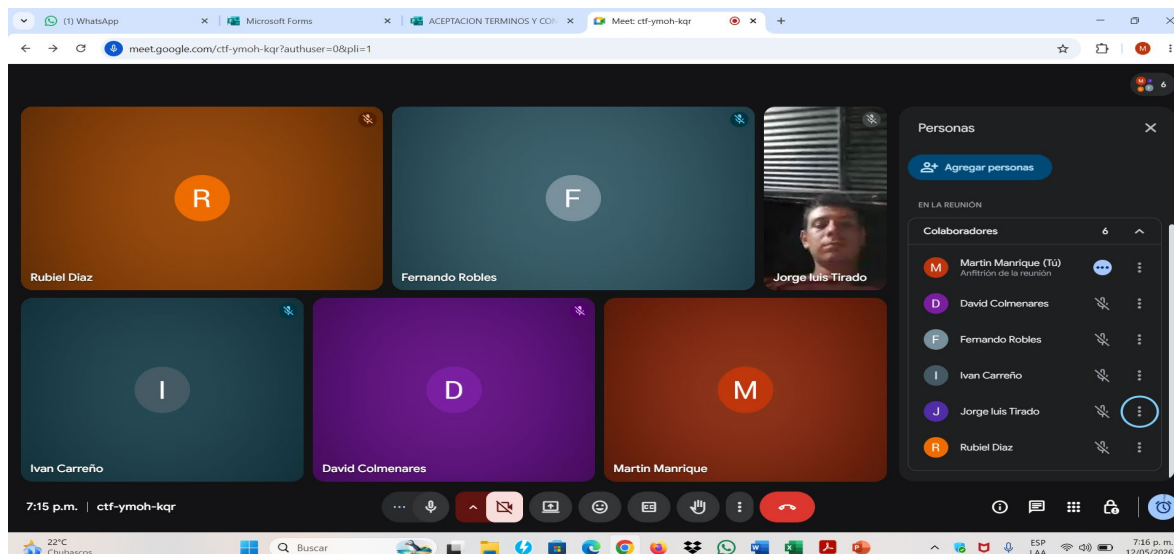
(1) WhatsApp
Microsoft Forms
ACEPTACION TERMINOS Y CON
Meet: ctf-ymoh-kqr
meet.google.com/ctf-ymoh-kqr?authuser=0&pli=1

6

R
Rubiel Díaz
F
Fernando Robles
Jorge luis Tirado
I
Ivan Carreño
D
David Colmenares
M
Martin Manrique

Personas
Agregar personas
EN LA REUNIÓN
Colaboradores 6
M Martin Manrique (Tú)
Anfitrión de la reunión
D David Colmenares
F Fernando Robles
I Ivan Carreño
J Jorge luis Tirado
R Rubiel Diaz

7:15 p.m. | ctf-ymoh-kqr

22°C
Chubascos
Buscar
ESP
LAA
7:16 p. m.
12/05/20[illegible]